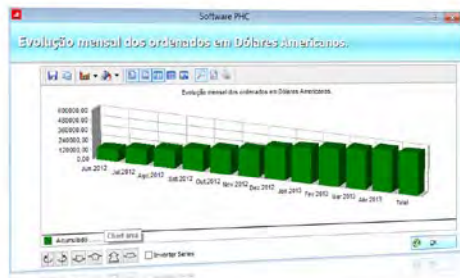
Software PHC

Evolução mensal dos ordenados em Dólares Americanos.

Evolução mensal dos ordenados em Dólares Americanos

600000,00
480000,00
360000,00
240000,00
120000,00
0,00

Jun 2012
Jul 2012
Ago 2012
Set 2012
Out 2012
Nov 2012
Dez 2012
Jan 2013
Fev 2013
Mar 2013
Abr 2013
Total

Acumulado
Chart area

Inverter Series

OK